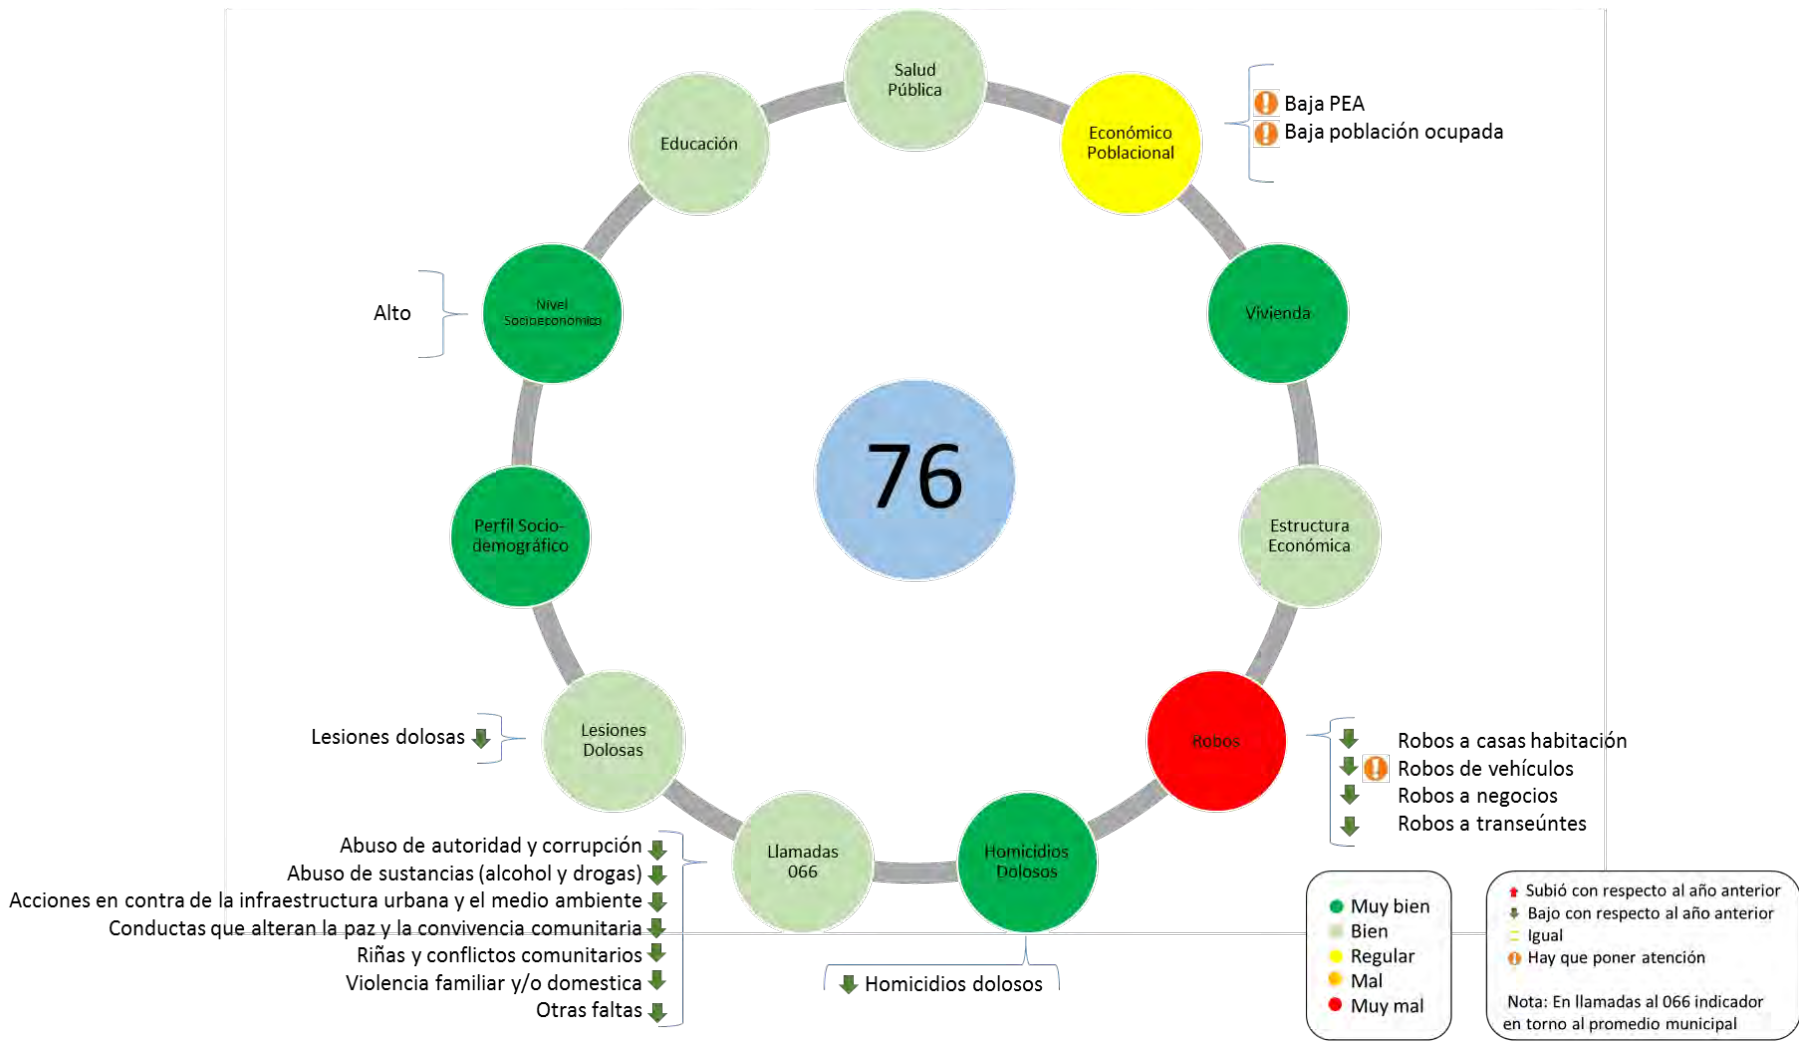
Salud Pública

Económico Poblacional

Baja PEA
Baja población ocupada

Educación

Alto

Nivel Socioeconómico

Vivienda

76

Perfil Socio-demográfico

Estructura Económica

Robos

Robos a casas habitación
Robos de vehículos
Robos a negocios
Robos a transeúntes

Lesiones dolosas

Lesiones Dolosas

Llamadas 066

Homicidios Dolosos

Abuso de autoridad y corrupción
Abuso de sustancias (alcohol y drogas)
Acciones en contra de la infraestructura urbana y el medio ambiente
Conductas que alteran la paz y la convivencia comunitaria
Riñas y conflictos comunitarios
Violencia familiar y/o domestica
Otras faltas

Homicidios dolosos

Muy bien
Bien
Regular
Mal
Muy mal

Subió con respecto al año anterior
Bajo con respecto al año anterior
Igual
Hay que poner atención

Nota: En llamadas al 066 indicador en torno al promedio municipal